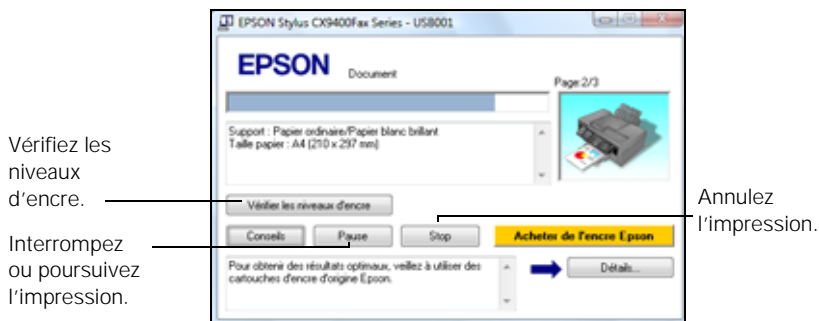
EPSON Stylus CX9400Fax Series - USB001

EPSON Document

Page 2/3

Support : Papier ordinaire/Papier blanc brillant
Taille papier : A4 (210 x 297 mm)

Vérifiez les niveaux d'encre.

Vérifier les niveaux d'encre

Annulez l'impression.

Interrompez ou poursuivez l'impression.

Conseils

Pause

Stop

Acheter de l'encre Epson

Pour obtenir des résultats optimaux, veillez à utiliser des cartouches d'encre d'origine Epson.

Détails...